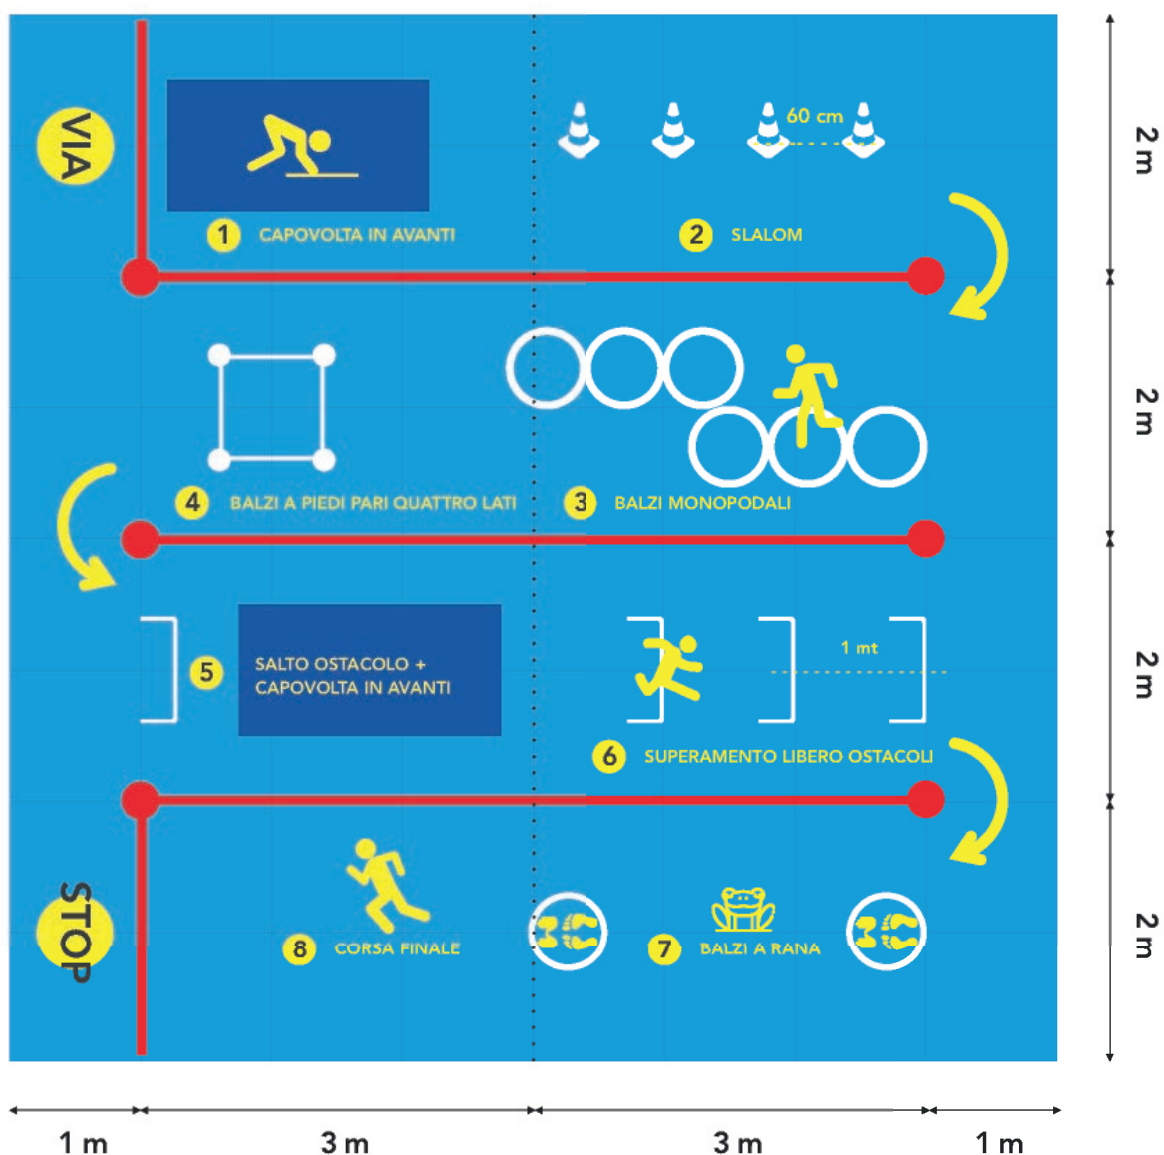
VIA

1 CAPOVOLTA IN AVANTI

60 cm

2 SLALOM

4 BALZI A PIEDI PARI QUATTRO LATI

3 BALZI MONOPODALI

5 SALTO OSTACOLO + CAPOVOLTA IN AVANTI

1 mt

6 SUPERAMENTO LIBERO OSTACOLI

STOP

8 CORSA FINALE

7 BALZI A RANA

2 m
2 m
2 m
2 m

1 m
3 m
3 m
1 m